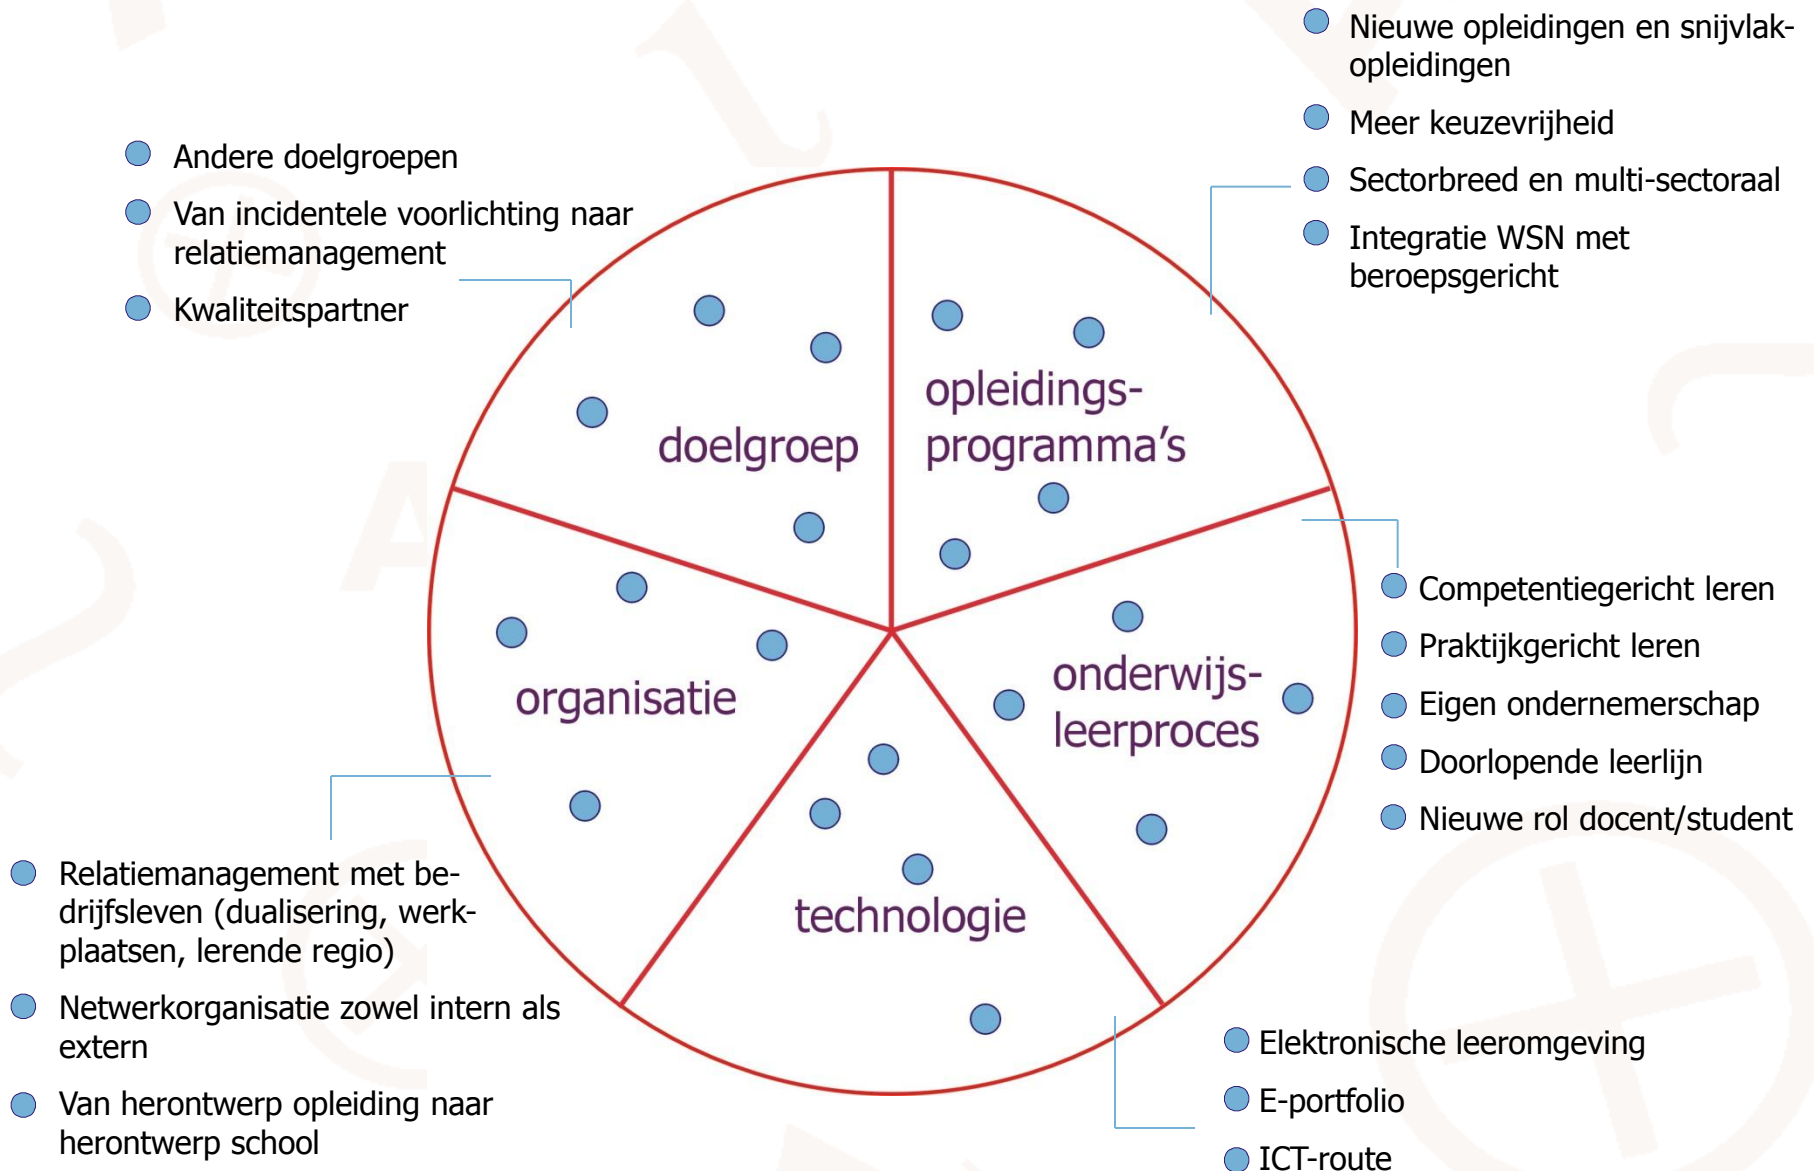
Nieuwe opleidingen en snijvlakopleidingen

Meer keuzevrijheid

Sectorbreed en multi-sectoraal

Integratie WSN met beroepsgericht

Andere doelgroepen

Van incidentele voorlichting naar relatiemanagement

Kwaliteitspartner

doelgroep

opleidings-programma's

organisatie

onderwijs-leerproces

technologie

Competentiegericht leren

Praktijkgericht leren

Eigen ondernemerschap

Doorlopende leerlijn

Nieuwe rol docent/student

Relatiemanagement met bedrijfsleven (dualisering, werkplaatsen, lerende regio)

Netwerkorganisatie zowel intern als extern

Van herontwerp opleiding naar herontwerp school

Elektronische leeromgeving

E-portfolio

ICT-route